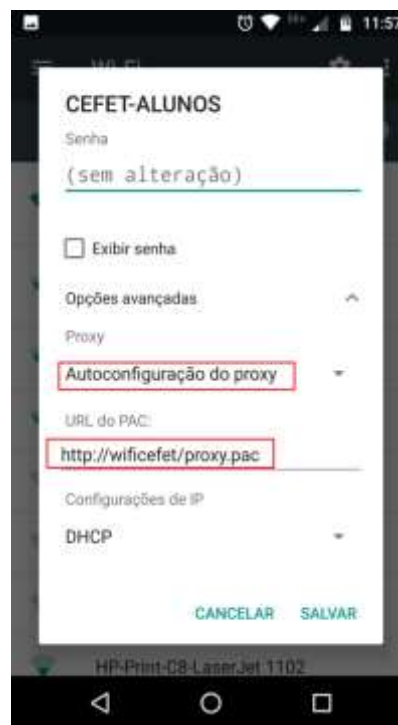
11:57

Wi-Fi

CEFET-ALUNOS

Senha

(sem alteração)

Exibir senha

Opções avançadas

Proxy

Autoconfiguração do proxy

URL do PAC:

http://wificefet/proxy.pac

Configurações de IP

DHCP

CANCELAR SALVAR

HP-Print-C8-LaserJet 1102